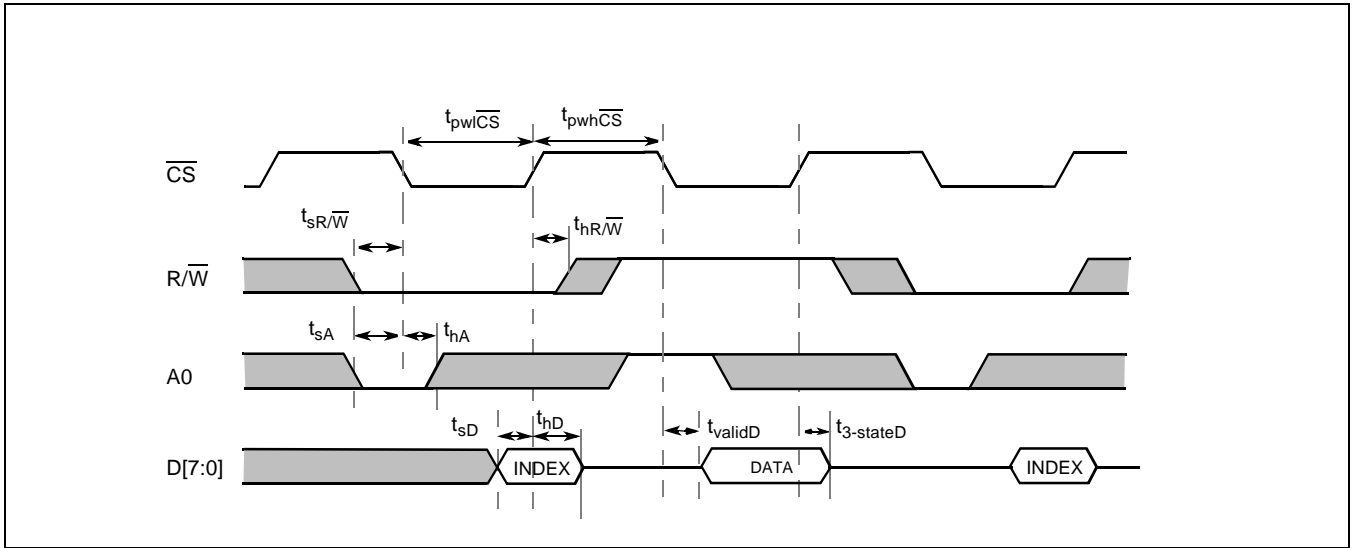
$t_{pwl\overline{CS}}$
$t_{pwh\overline{CS}}$
$\overline{CS}$
$t_{sR/\overline{W}}$
$t_{hR/\overline{W}}$
$R/\overline{W}$
$t_{sA}$
$t_{hA}$
A0
$t_{sD}$
$t_{hD}$
$t_{validD}$
$t_{3\text{-}stateD}$
D[7:0]
INDEX
DATA
INDEX